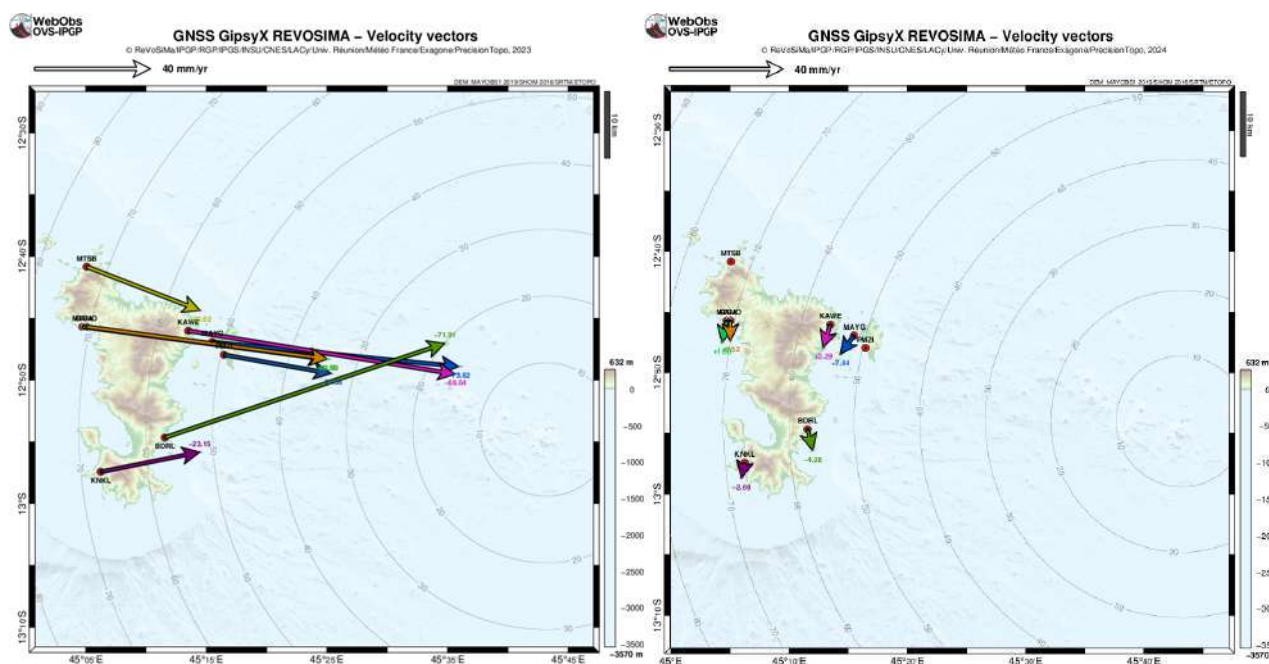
WebObs
OVS-IPGP

GNSS GipsyX REVOSIMA – Velocity vectors
© ReVoSiMa/IPGP/RGP/IPGS/INSU/CNES/LACy/Univ. Réunion/Météo France/Exagone/PrecisionTopo, 2023

40 mm/yr

DEM: MAYOBS1 2019/SHOM 2016/SRTM/ETOPO

10 km

12°30'S
12°40'S
12°50'S
13°S
13°10'S

MTSB
KAWE
MAYG
BDRL
KNKL

–71.91
–23.15
–69.04

632 m
0
–500
–1000
–1500
–2000
–2500
–3000
–3500
–3570 m

45°05'E 45°15'E 45°25'E 45°35'E 45°45'E

WebObs
OVS-IPGP

GNSS GipsyX REVOSIMA – Velocity vectors
© ReVoSiMa/IPGP/RGP/IPGS/INSU/CNES/LACy/Univ. Réunion/Météo France/Exagone/PrecisionTopo, 2024

40 mm/yr

DEM: MAYOBS1 2019/SHOM 2016/SRTM/ETOPO

10 km

12°30'S
12°40'S
12°50'S
13°S
13°10'S

MTSB
KAWE
MAYG
PMZI
BDRL
KNKL

–4.32
–8.69
–7.84

632 m
0
–5
–10
–15
–20
–25
–30
–35
–3570

45°E 45°10'E 45°20'E 45°30'E 45°40'E